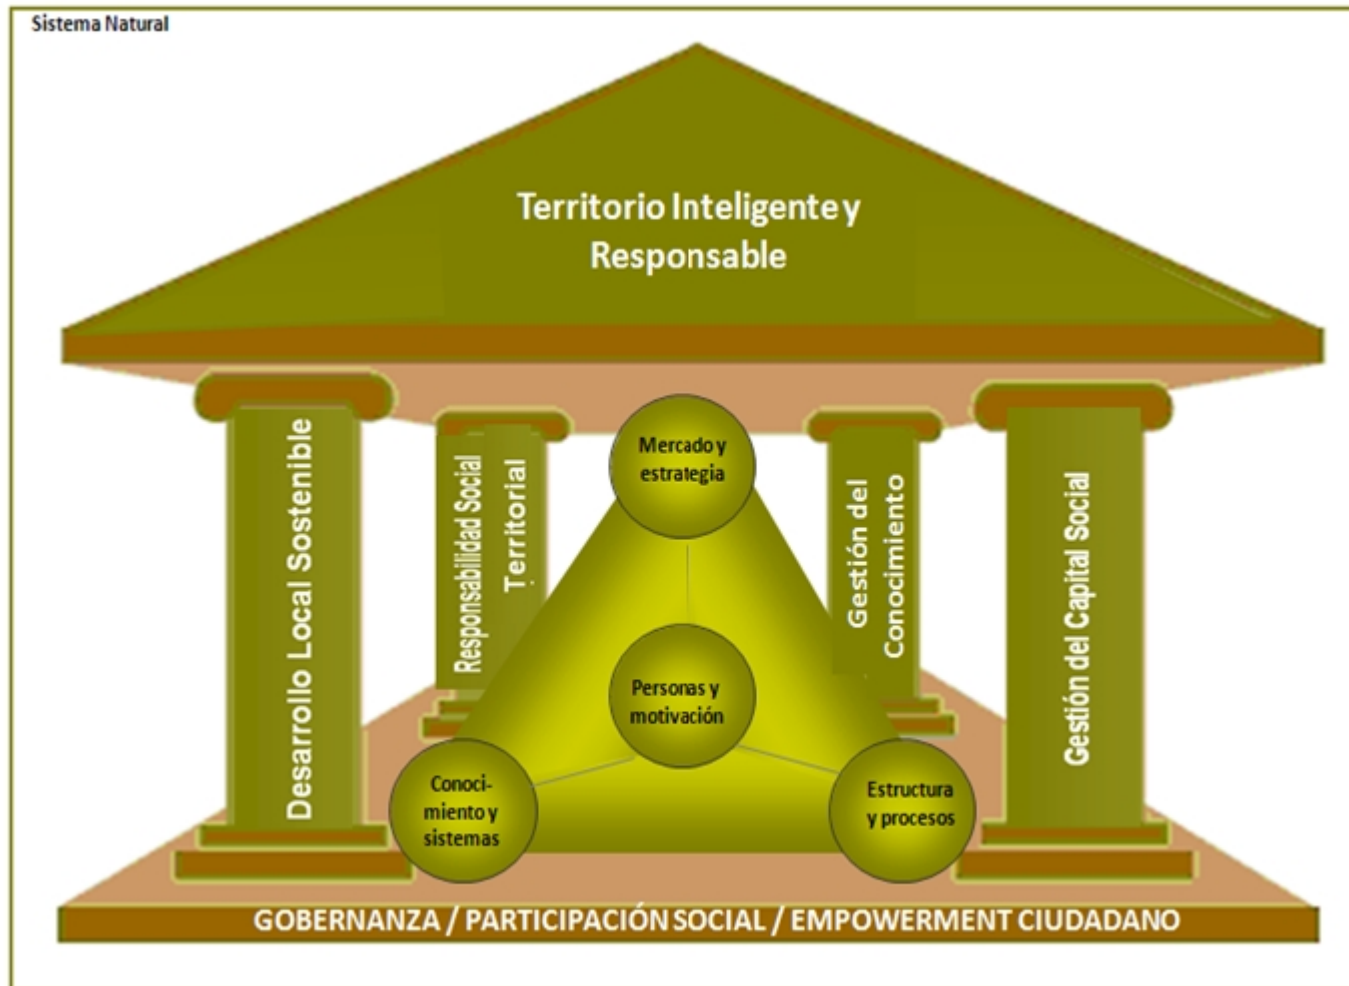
Sistema Natural

Territorio Inteligente y Responsable

Desarrollo Local Sostenible

Responsabilidad Social Territorial

Mercado y estrategia

Personas y motivación

Conocimiento y sistemas

Estructura y procesos

Gestión del Conocimiento

Gestión del Capital Social

GOBERNANZA / PARTICIPACIÓN SOCIAL / EMPOWERMENT CIUDADANO